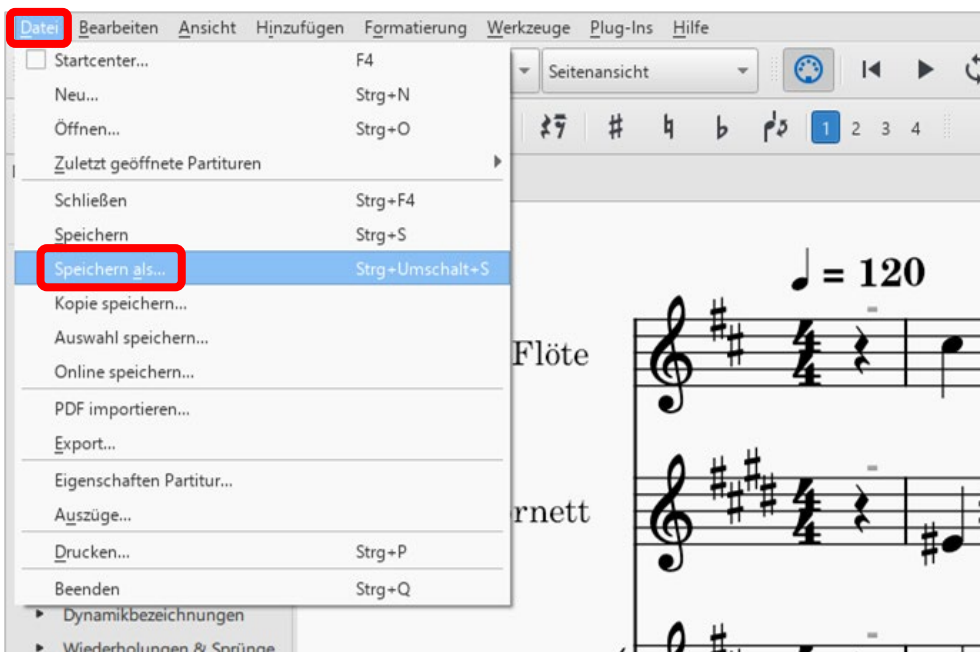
Datei Bearbeiten Ansicht Hinzufügen Formatierung Werkzeuge Plug-Ins Hilfe

Startcenter... F4
Neu... Strg+N
Öffnen... Strg+O
Zuletzt geöffnete Partituren
Schließen Strg+F4
Speichern Strg+S
Speichern als... Strg+Umschalt+S
Kopie speichern...
Auswahl speichern...
Online speichern...
PDF importieren...
Export...
Eigenschaften Partitur...
Auszüge...
Drucken... Strg+P
Beenden Strg+Q

Seitenansicht

1 2 3 4

Dynamikbezeichnungen
Wiederholungen & Sprünge

$♩ = 120$

Flöte

rnett